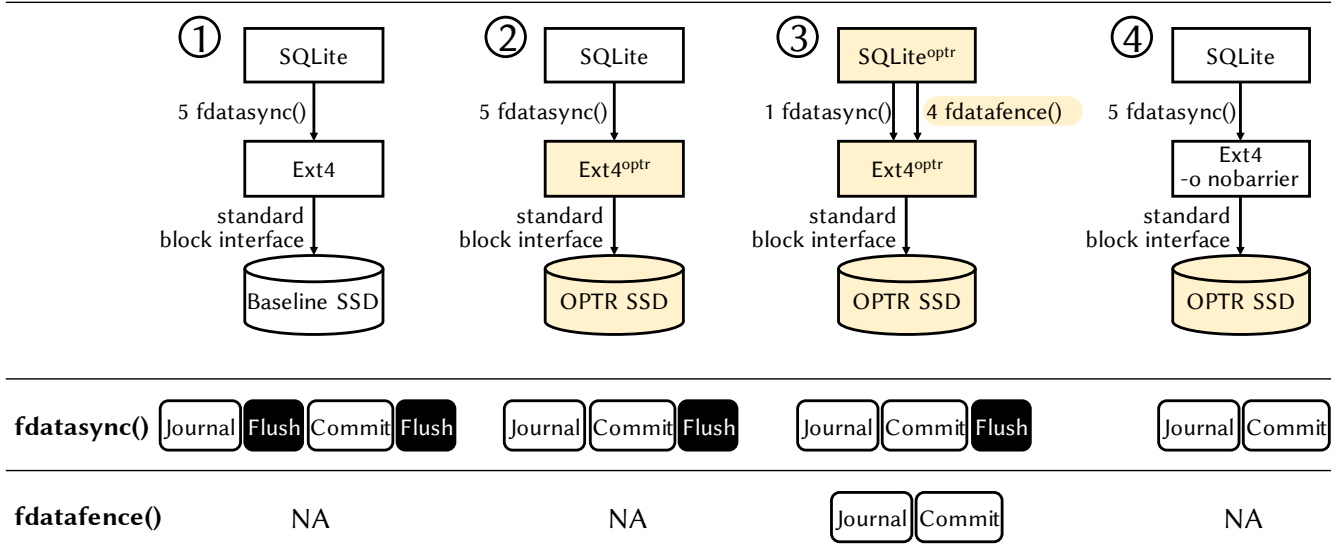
①
SQLite
5 fdatasync()
Ext4
standard block interface
Baseline SSD

②
SQLite
5 fdatasync()
Ext4$^{optr}$
standard block interface
OPTR SSD

③
SQLite$^{optr}$
1 fdatasync()
4 fdatafence()
Ext4$^{optr}$
standard block interface
OPTR SSD

④
SQLite
5 fdatasync()
Ext4 -o nobarrier
standard block interface
OPTR SSD

fdatasync() Journal Flush Commit Flush | Journal Commit Flush | Journal Commit Flush | Journal Commit

fdatafence() NA | NA | Journal Commit | NA